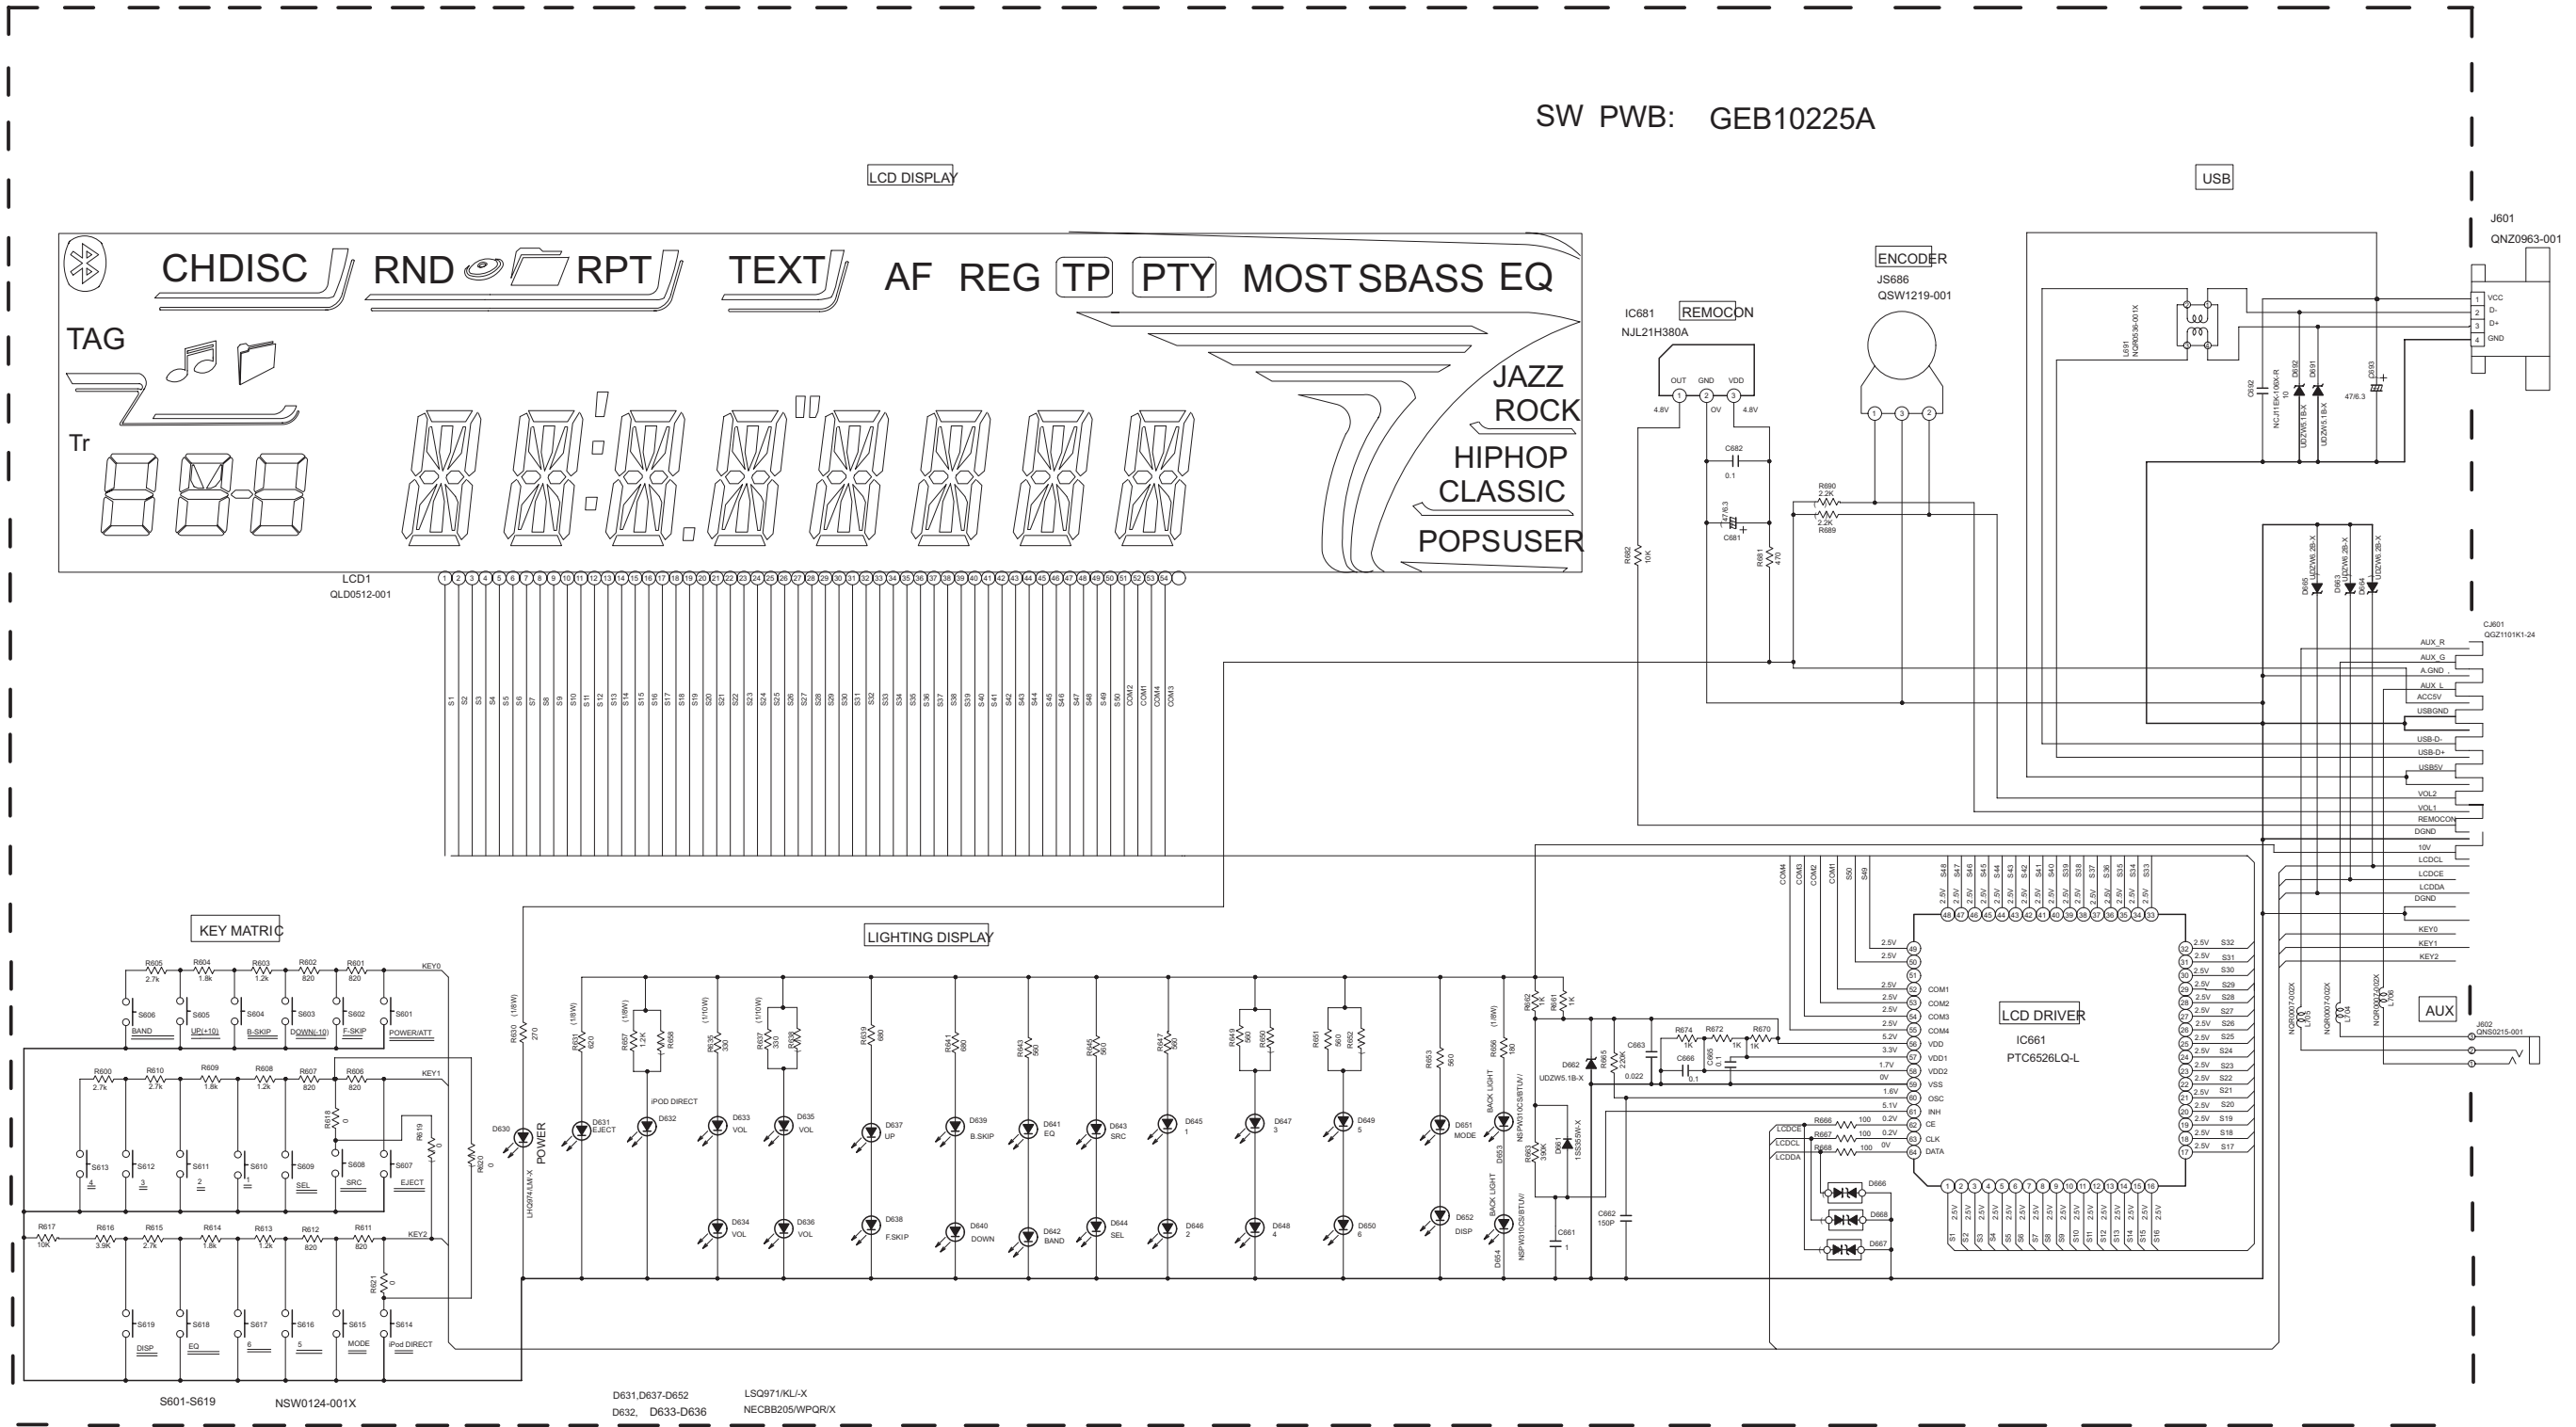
SW PWB: GEB10225A

LCD DISPLAY

USB

CHDISC RND RPT TEXT AF REG TP PTY MOST SBASS EQ

TAG

Tr

JAZZ
ROCK
HIPHOP
CLASSIC
POPSUSER

LCD1
QLD0512-001

IC681 REMOCON
NJL21H380A

OUT GND VDD
4.8V 0V 4.8V

ENCODER
JS686
QSW1219-001

J601
QNZ0963-001

VCC
D-
D+
GND

C682 0.1
C681
R682 10K
R681 470
R690 2.2K
R689 2.2K

L691 NQR0536-001X
C692
NCJ11EK-100X-R 10
D692 UDZW5.1B-X
D691 UDZW5.1B-X
C693 47/6.3

D665 D663 D664 UDZW6.2B-X

CJ601
QGZ1101K1-24

AUX_R
AUX_G
A.GND
AUX_L
ACC5V
USBGND
USB-D-
USB-D+
USB5V
VOL2
VOL1
REMOCON
DGND
10V
LCDCL
LCDCE
LCDDA
DGND
KEY0
KEY1
KEY2

S1 S2 S3 S4 S5 S6 S7 S8 S9 S10 S11 S12 S13 S14 S15 S16 S17 S18 S19 S20 S21 S22 S23 S24 S25 S26 S27 S28 S29 S30 S31 S32 S33 S34 S35 S36 S37 S38 S39 S40 S41 S42 S43 S44 S45 S46 S47 S48 S49 S50 COM2 COM1 COM4 COM3

KEY MATRIC

R605 2.7k R604 1.8k R603 1.2k R602 820 R601 820 KEY0
S606 BAND S605 UP(+10) S604 B-SKIP S603 DOWN(-10) S602 F-SKIP S601 POWER/ATT
R600 2.7k R610 2.7k R609 1.8k R608 1.2k R607 820 R606 820 KEY1
R618 0 R619 0 R620 0
S613 4 S612 3 S611 2 S610 1 S609 SEL S608 SRC S607 EJECT
R617 10K R616 3.9K R615 2.7k R614 1.8k R613 1.2k R612 820 R611 820 KEY2
R621 0
S619 DISP S618 EQ S617 6 S616 5 S615 MODE S614 iPod DIRECT

S601-S619 NSW0124-001X

LIGHTING DISPLAY

R630 270 (1/8W)
D630 POWER LHQ974LM-X
R631 820 D631 EJECT
R657 1.2K R658 D632 iPOD DIRECT
R635 330 D633 VOL D634 VOL
R637 330 R638 D635 VOL D636 VOL
R639 680 D637 UP D638 F.SKIP
R641 680 D639 B.SKIP D640 DOWN
R643 560 D641 EQ D642 BAND
R645 560 D643 SRC D644 SEL
R647 560 D645 1 D646 2
R649 560 R650 D647 3 D648 4
R651 560 R652 D649 5 D650 6
R653 560 D651 MODE D652 DISP
R656 180 BACK LIGHT D653 NSPW310CS/BTLN/
BACK LIGHT D654 NSPW310CS/BTLN/
R692 1K R691 1K
D662 UDZW5.1B-X
R655 220K C663 0.022
R693 390K D661 1SS355W-X
C661 1 C662 150P
R674 1K R672 1K R670 1K
C666 0.1 C665 0.1

LCD DRIVER
IC661
PTC6526LQ-L

COM4 COM3 COM2 COM1 S50 S49 S48 S47 S46 S45 S44 S43 S42 S41 S40 S39 S38 S37 S36 S35 S34 S33
COM1 COM2 COM3 COM4 VDD VDD1 VDD2 VSS OSC INH CE CLK DATA
5.2V 3.3V 1.7V 0V 1.6V 5.1V 0.2V 0.2V 0V
S32 S31 S30 S29 S28 S27 S26 S25 S24 S23 S22 S21 S20 S19 S18 S17
R666 100 R667 100 R668 100
LCDCE LCDCL LCDDA
D666 D668 D667

L693 NQR0007-002X L692 NQR0007-002X L694 NQR0007-002X
AUX
J602 QNS0215-001

D631,D637-D652
D632, D633-D636
LSQ971/KL/-X
NECBB205/WPQR/X